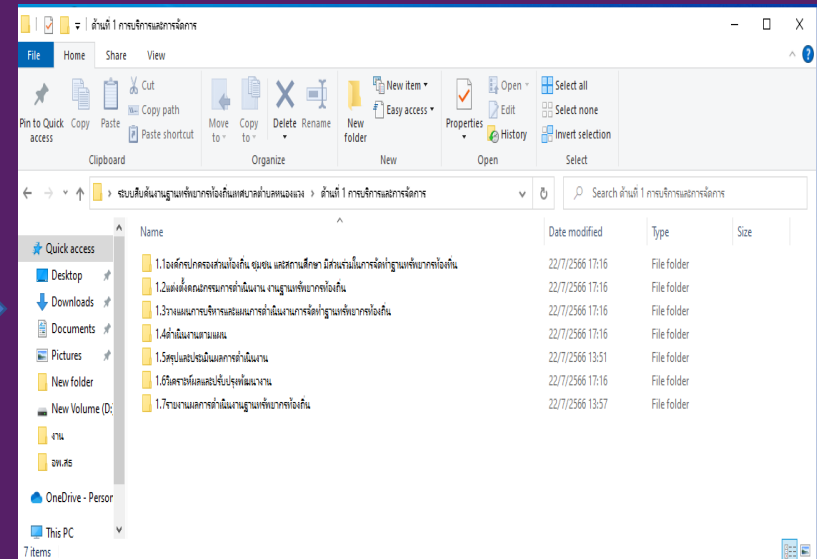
ด้านที่ 1 การบริการและการจัดการ

File Home Share View

Pin to Quick access Copy Paste Cut Copy path Paste shortcut
Clipboard

Move to Copy to Delete Rename
Organize

New folder New item Easy access
New

Properties Open Edit History
Open

Select all Select none Invert selection
Select

ระบบสืบค้นงานฐานทรัพยากรท้องถิ่นเทศบาลตำบลหนองแวง > ด้านที่ 1 การบริการและการจัดการ

Search ด้านที่ 1 การบริการและการจัดการ

Quick access
Desktop
Downloads
Documents
Pictures
New folder
New Volume (D:)
งาน
อพ.สธ
OneDrive - Person
This PC

| Name | Date modified | Type | Size |
|---|---|---|---|
| 1.1องค์กรปกครองส่วนท้องถิ่น ชุมชน และสถานศึกษา มีส่วนร่วมในการจัดทำฐานทรัพยากรท้องถิ่น | 22/7/2566 17:16 | File folder | |
| 1.2แต่งตั้งคณะกรรมการดำเนินงาน งานฐานทรัพยากรท้องถิ่น | 22/7/2566 17:16 | File folder | |
| 1.3วางแผนการบริหารและแผนการดำเนินงานการจัดทำฐานทรัพยากรท้องถิ่น | 22/7/2566 17:16 | File folder | |
| 1.4ดำเนินงานตามแผน | 22/7/2566 17:16 | File folder | |
| 1.5สรุปและประเมินผลการดำเนินงาน | 22/7/2566 13:51 | File folder | |
| 1.6วิเคราะห์ผลและปรับปรุงพัฒนางาน | 22/7/2566 17:16 | File folder | |
| 1.7รายงานผลการดำเนินงานฐานทรัพยากรท้องถิ่น | 22/7/2566 13:57 | File folder | |

7 items